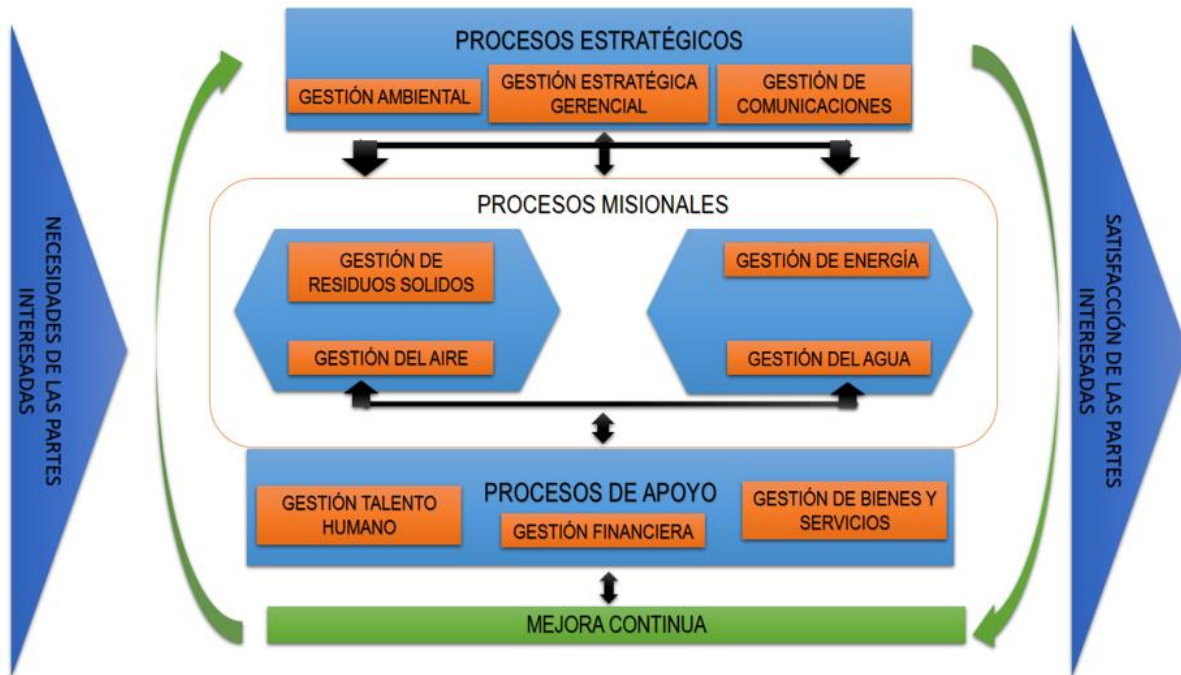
NECESIDADES DE LAS PARTES INTERESADAS

PROCESOS ESTRATÉGICOS

GESTIÓN AMBIENTAL

GESTIÓN ESTRATÉGICA GERENCIAL

GESTIÓN DE COMUNICACIONES

PROCESOS MISIONALES

GESTIÓN DE RESIDUOS SOLIDOS

GESTIÓN DEL AIRE

GESTIÓN DE ENERGÍA

GESTIÓN DEL AGUA

PROCESOS DE APOYO

GESTIÓN TALENTO HUMANO

GESTIÓN FINANCIERA

GESTIÓN DE BIENES Y SERVICIOS

MEJORA CONTINUA

SATISFACCIÓN DE LAS PARTES INTERESADAS